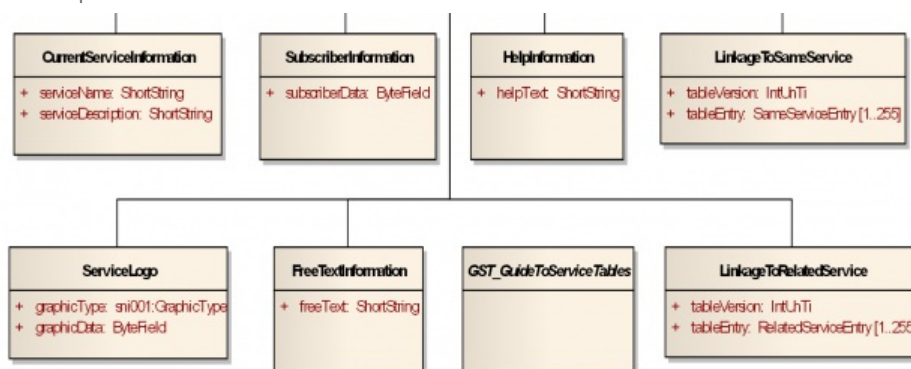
CurrentServiceInformation

+ serviceName: ShortString
+ serviceDescription: ShortString

SubscriberInformation

+ subscriberData: ByteField

HelpInformation

+ helpText: ShortString

LinkageToSameService

+ tableVersion: IntUnTi
+ tableEntry: SameServiceEntry [1..255]

ServiceLogo

+ graphicType: sni001:GraphicType
+ graphicData: ByteField

FreeTextInformation

+ freeText: ShortString

GST_GuideToServiceTables

LinkageToRelatedService

+ tableVersion: IntUnTi
+ tableEntry: RelatedServiceEntry [1..255